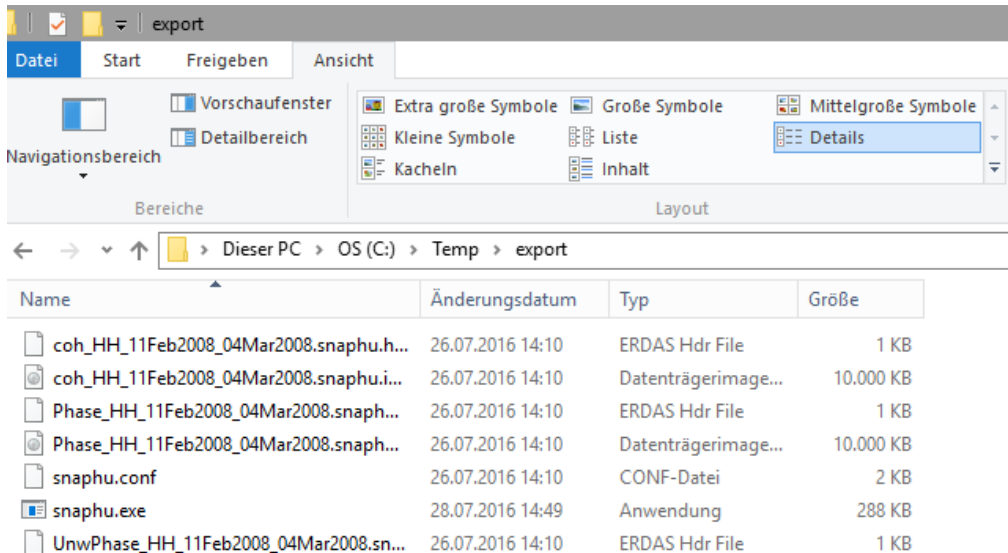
export

Datei | Start | Freigeben | Ansicht

Navigationsbereich
Vorschaufenster
Detailbereich
Bereiche

Extra große Symbole
Große Symbole
Mittelgroße Symbole
Kleine Symbole
Liste
Details
Kacheln
Inhalt
Layout

Dieser PC > OS (C:) > Temp > export

| Name | Änderungsdatum | Typ | Größe |
|---|---|---|---|
| coh_HH_11Feb2008_04Mar2008.snaphu.h... | 26.07.2016 14:10 | ERDAS Hdr File | 1 KB |
| coh_HH_11Feb2008_04Mar2008.snaphu.i... | 26.07.2016 14:10 | Datenträgerimage... | 10.000 KB |
| Phase_HH_11Feb2008_04Mar2008.snaph... | 26.07.2016 14:10 | ERDAS Hdr File | 1 KB |
| Phase_HH_11Feb2008_04Mar2008.snaph... | 26.07.2016 14:10 | Datenträgerimage... | 10.000 KB |
| snaphu.conf | 26.07.2016 14:10 | CONF-Datei | 2 KB |
| snaphu.exe | 28.07.2016 14:49 | Anwendung | 288 KB |
| UnwPhase_HH_11Feb2008_04Mar2008.sn... | 26.07.2016 14:10 | ERDAS Hdr File | 1 KB |